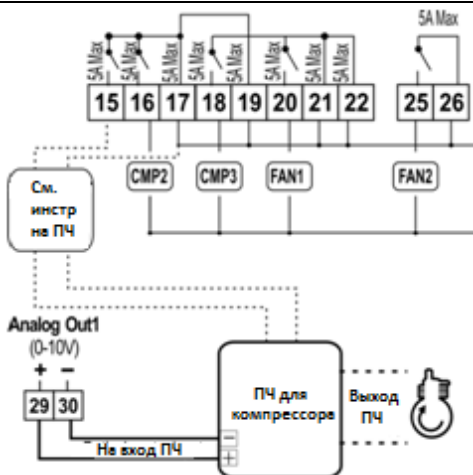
5A Max
5A Max
5A Max
5A Max
5A Max
5A Max
5A Max
5A Max

15 16 17 18 19 20 21 22 25 26

См. инстр на ПЧ

CMP2
CMP3
FAN1
FAN2

Analog Out1
(0-10V)
+ −
29 30

ПЧ для компрессора

Выход ПЧ

На вход ПЧ
−
+